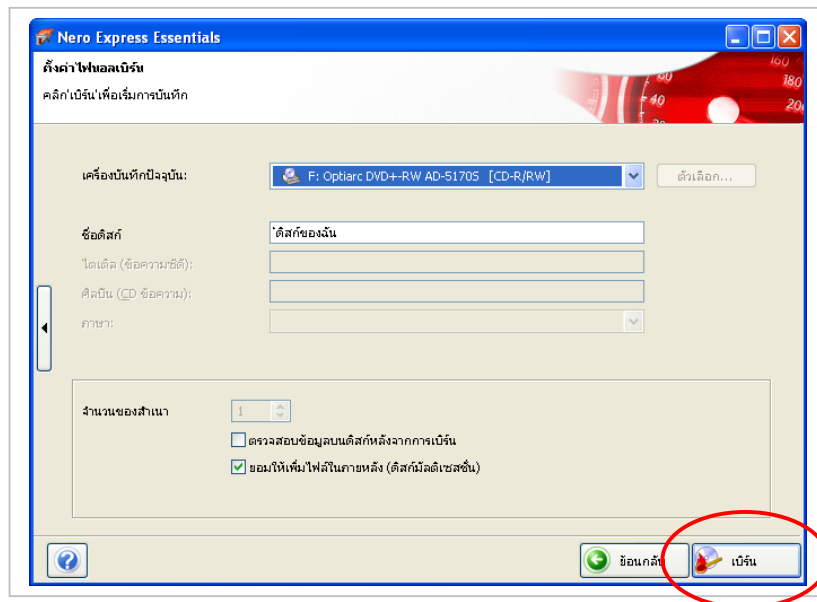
Nero Express Essentials

ตั้งค่าไฟนอลเบิร์น
คลิก'เบิร์น'เพื่อเริ่มการบันทึก

160
180
80
40
20

เครื่องบันทึกปัจจุบัน: F: Optiarc DVD+-RW AD-5170S [CD-R/RW] ตัวเลือก...

ชื่อดิสก์ ดิสก์ของฉัน
ไตเติ้ล (ข้อความซีดี):
ศิลปิน (CD ข้อความ):
ภาษา:

จำนวนของสำเนา 1
ตรวจสอบข้อมูลบนดิสก์หลังจากการเบิร์น
ยอมให้เพิ่มไฟล์ในภายหลัง (ดิสก์มัลติเซสชั่น)

ย้อนกลับ
เบิร์น